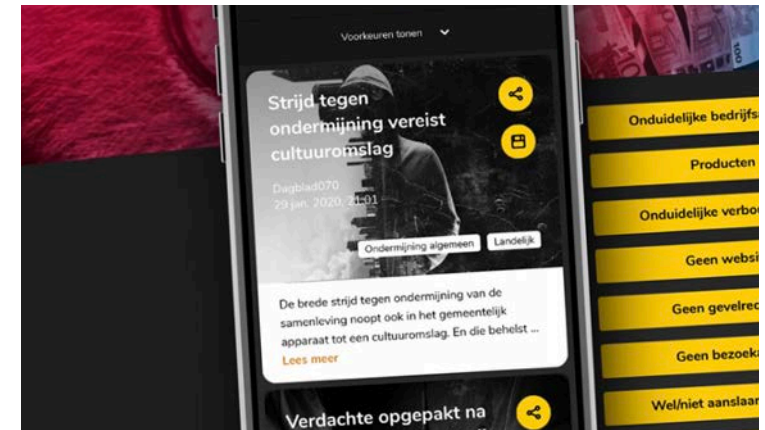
Voorkeuren tonen

Strijd tegen ondermijning vereist cultuuromslag

Dagblad070
29 jan. 2020, 21:01

Ondermijning algemeen
Landelijk

De brede strijd tegen ondermijning van de samenleving noopt ook in het gemeentelijk apparaat tot een cultuuromslag. En die behelst ...

Lees meer

Verdachte opgepakt na

Onduidelijke bedrijfs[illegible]
Producten
Onduidelijke verbo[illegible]
Geen websi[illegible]
Geen gevelre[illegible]
Geen bezoek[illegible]
Wel/niet aanslaa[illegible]